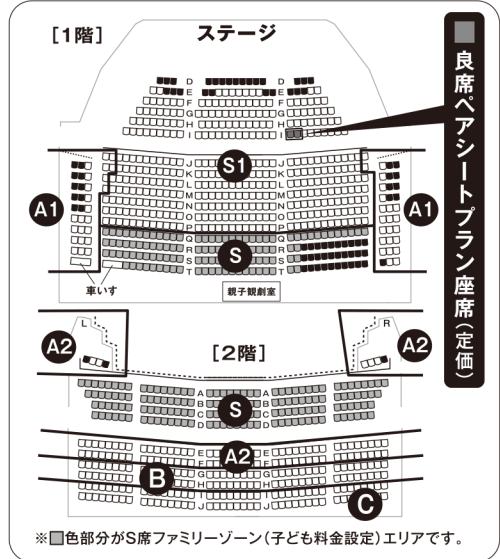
[1階]

ステージ

D D
E E
F F
G G
H H
I I

J J
K K
L L
M M
N N
O O
P P
Q Q
R R
S S
T T

S1

A1

A1

S

車いす

親子観劇室

L

R

A2

A2

[2階]

A A
B B
C C
D D

S

E E
F F
G G
H H
I I
J J

A2

B

C

良席ペアシートプラン座席(定価)

※■色部分がS席ファミリーゾーン(子ども料金設定)エリアです。